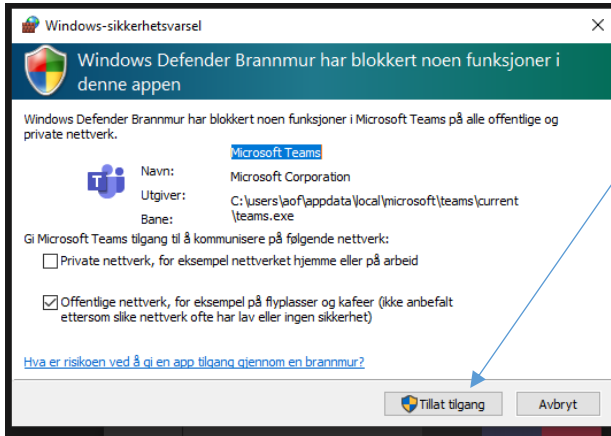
Windows-sikkerhetsvarsel

Windows Defender Brannmur har blokkert noen funksjoner i denne appen

Windows Defender Brannmur har blokkert noen funksjoner i Microsoft Teams på alle offentlige og private nettverk.

Navn: Microsoft Teams

Utgiver: Microsoft Corporation

Bane: C:\users\aof\appdata\local\microsoft\teams\current\teams.exe

Gi Microsoft Teams tilgang til å kommunisere på følgende nettverk:

Private nettverk, for eksempel nettverket hjemme eller på arbeid

Offentlige nettverk, for eksempel på flyplasser og kafeer (ikke anbefalt ettersom slike nettverk ofte har lav eller ingen sikkerhet)

Hva er risikoen ved å gi en app tilgang gjennom en brannmur?

Tillat tilgang

Avbryt